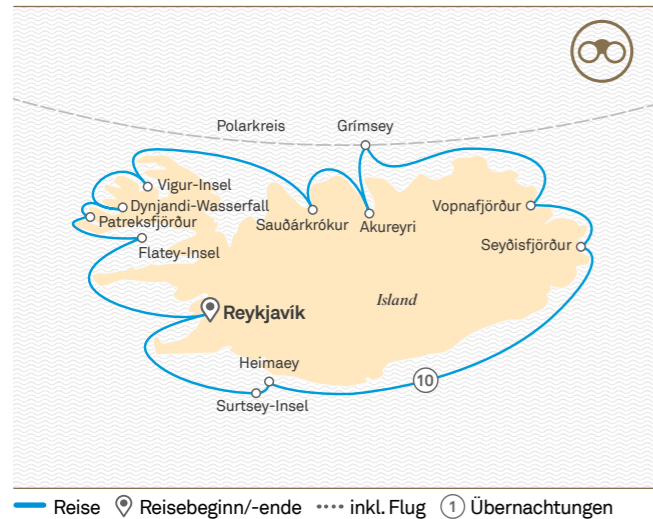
Polarkreis
Grímsey
Vigur-Insel
Dynjandi-Wasserfall
Patreksfjörður
Flatey-Insel
Sauðárkrókur
Akureyri
Vopnafjörður
Seyðisfjörður
Island
Reykjavík
Heimaey
Surtsey-Insel
10

Reise Reisebeginn/-ende inkl. Flug 1 Übernachtungen